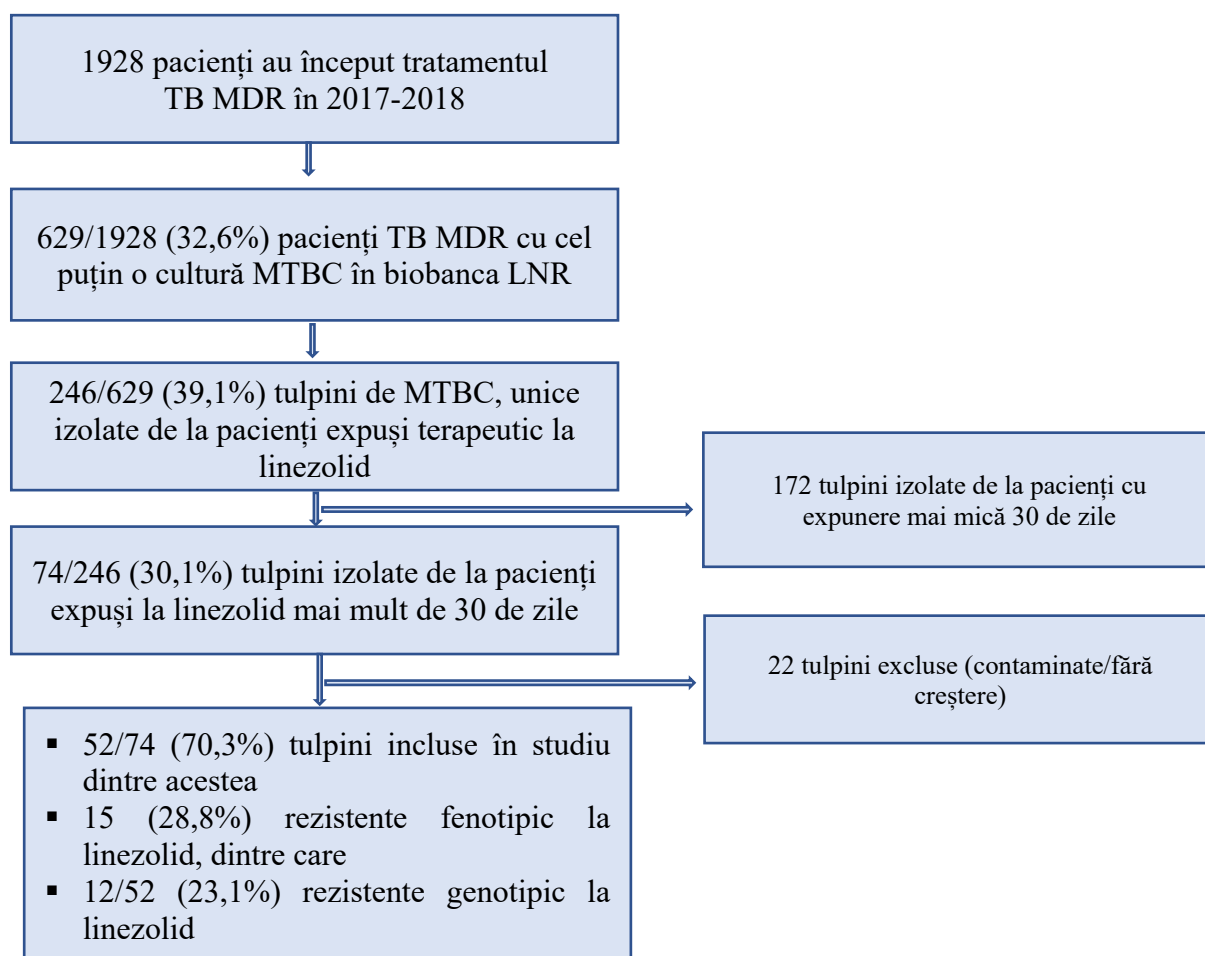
1928 pacienți au început tratamentul TB MDR în 2017-2018

629/1928 (32,6%) pacienți TB MDR cu cel puțin o cultură MTBC în biobanca LNR

246/629 (39,1%) tulpini de MTBC, unice izolate de la pacienți expuși terapeutic la linezolid

172 tulpini izolate de la pacienți cu expunere mai mică 30 de zile

74/246 (30,1%) tulpini izolate de la pacienți expuși la linezolid mai mult de 30 de zile

22 tulpini excluse (contaminate/fără creștere)

- 52/74 (70,3%) tulpini incluse în studiu dintre acestea
- 15 (28,8%) rezistente fenotipic la linezolid, dintre care
- 12/52 (23,1%) rezistente genotipic la linezolid